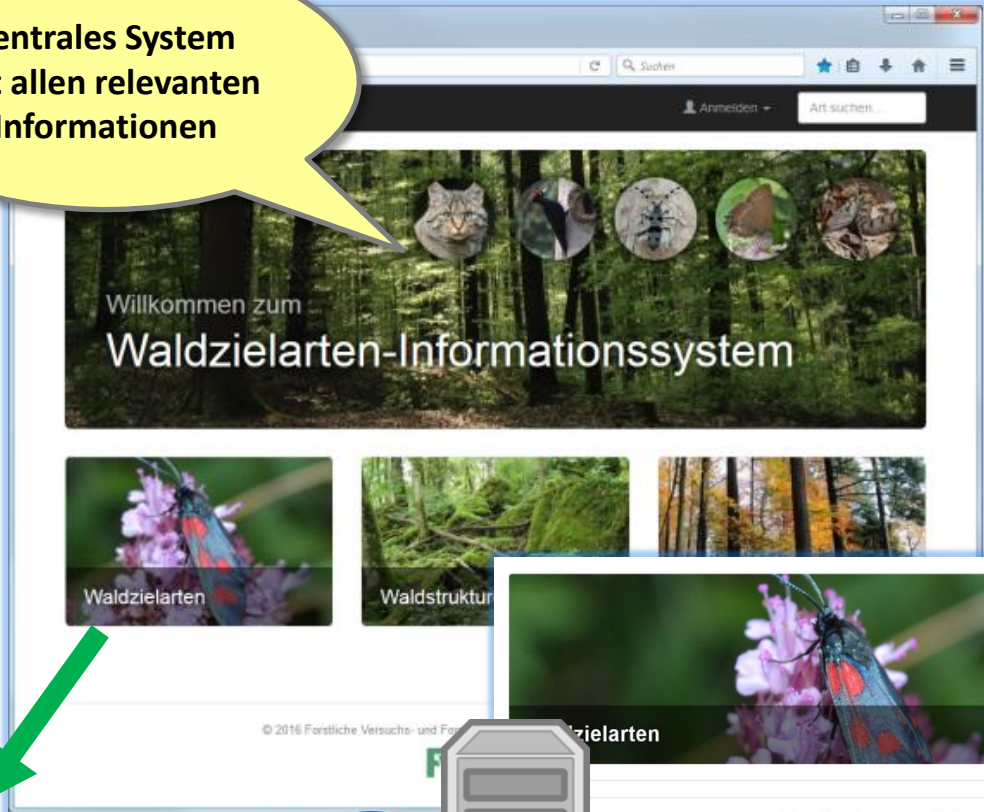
entrales System
: allen relevanten
Informationen

Suchen

Anmelden

Art suchen...

Willkommen zum
Waldzielarten-Informationssystem

Waldzielarten

Waldstruktur

© 2016 Forstliche Versuchs- und Fo

zielarten